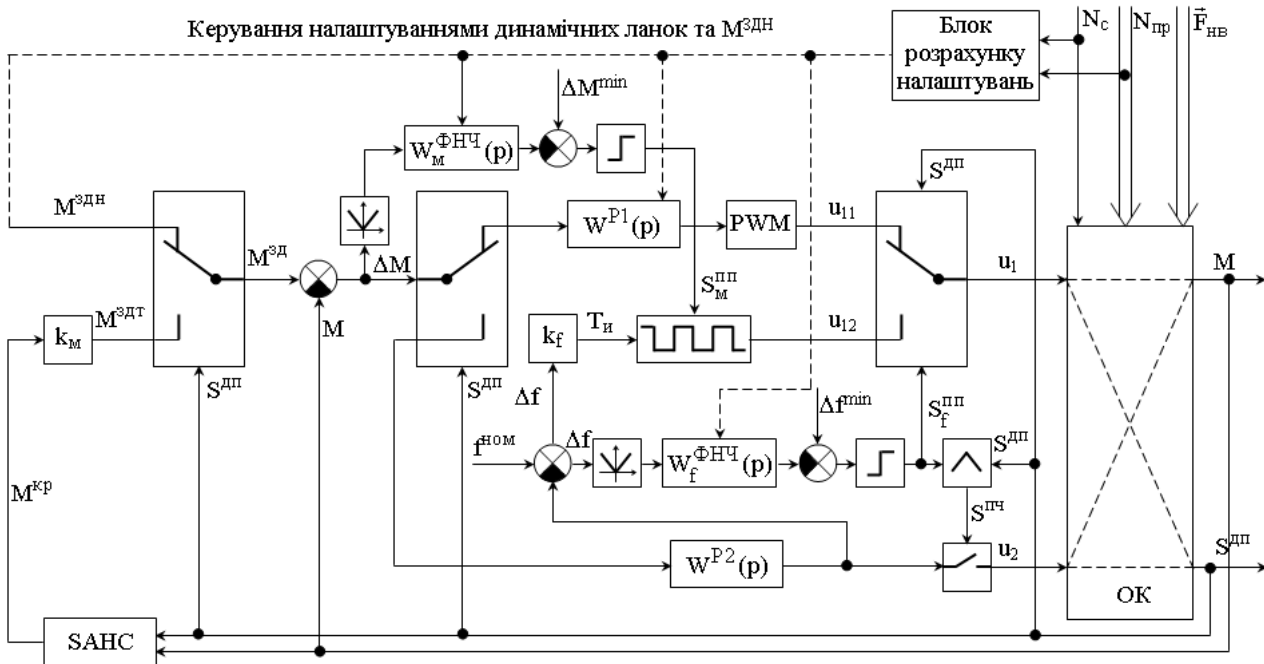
Керування налаштуваннями динамічних ланок та $M^{здн}$

Блок розрахунку налаштувань

$N_c$
$N_{пр}$
$\vec{F}_{нв}$

$\Delta M^{min}$
$W_м^{ФНЧ}(p)$
$S^{ДП}$
$M^{здн}$
$M^{зд}$
$\Delta M$
$W^{P1}(p)$
PWM
$u_{11}$
$u_1$
M
$M^{здт}$
$k_м$
M
$S_м^{пп}$
$k_f$
$T_и$
$u_{12}$
$S^{ДП}$
$S^{ДП}$
$\Delta f$
$\Delta f^{min}$
$S_f^{пп}$
$f^{ном}$
$\Delta f$
$W_f^{ФНЧ}(p)$
$S^{ДП}$
$M^{кр}$
$S^{пч}$
$W^{P2}(p)$
$u_2$
$S^{ДП}$
OK
SAHC